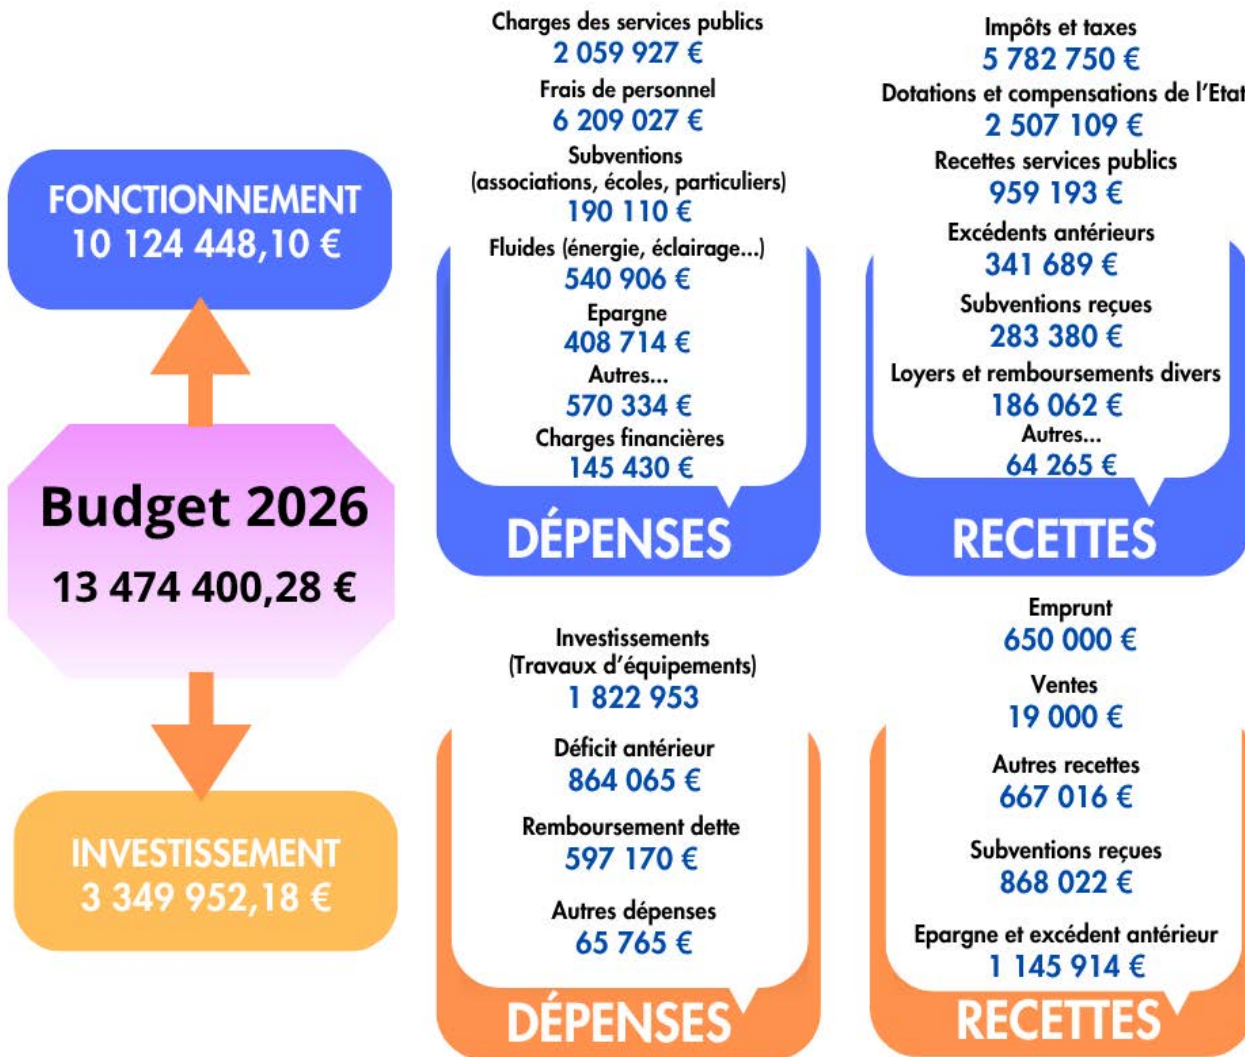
FONCTIONNEMENT
10 124 448,10 €

Budget 2026
13 474 400,28 €

INVESTISSEMENT
3 349 952,18 €

Charges des services publics
2 059 927 €
Frais de personnel
6 209 027 €
Subventions
(associations, écoles, particuliers)
190 110 €
Fluides (énergie, éclairage...)
540 906 €
Epargne
408 714 €
Autres...
570 334 €
Charges financières
145 430 €

DÉPENSES

Impôts et taxes
5 782 750 €
Dotations et compensations de l'Etat
2 507 109 €
Recettes services publics
959 193 €
Excédents antérieurs
341 689 €
Subventions reçues
283 380 €
Loyers et remboursements divers
186 062 €
Autres...
64 265 €

RECETTES

Investissements
(Travaux d'équipements)
1 822 953
Déficit antérieur
864 065 €
Remboursement dette
597 170 €
Autres dépenses
65 765 €

DÉPENSES

Emprunt
650 000 €
Ventes
19 000 €
Autres recettes
667 016 €
Subventions reçues
868 022 €
Epargne et excédent antérieur
1 145 914 €

RECETTES